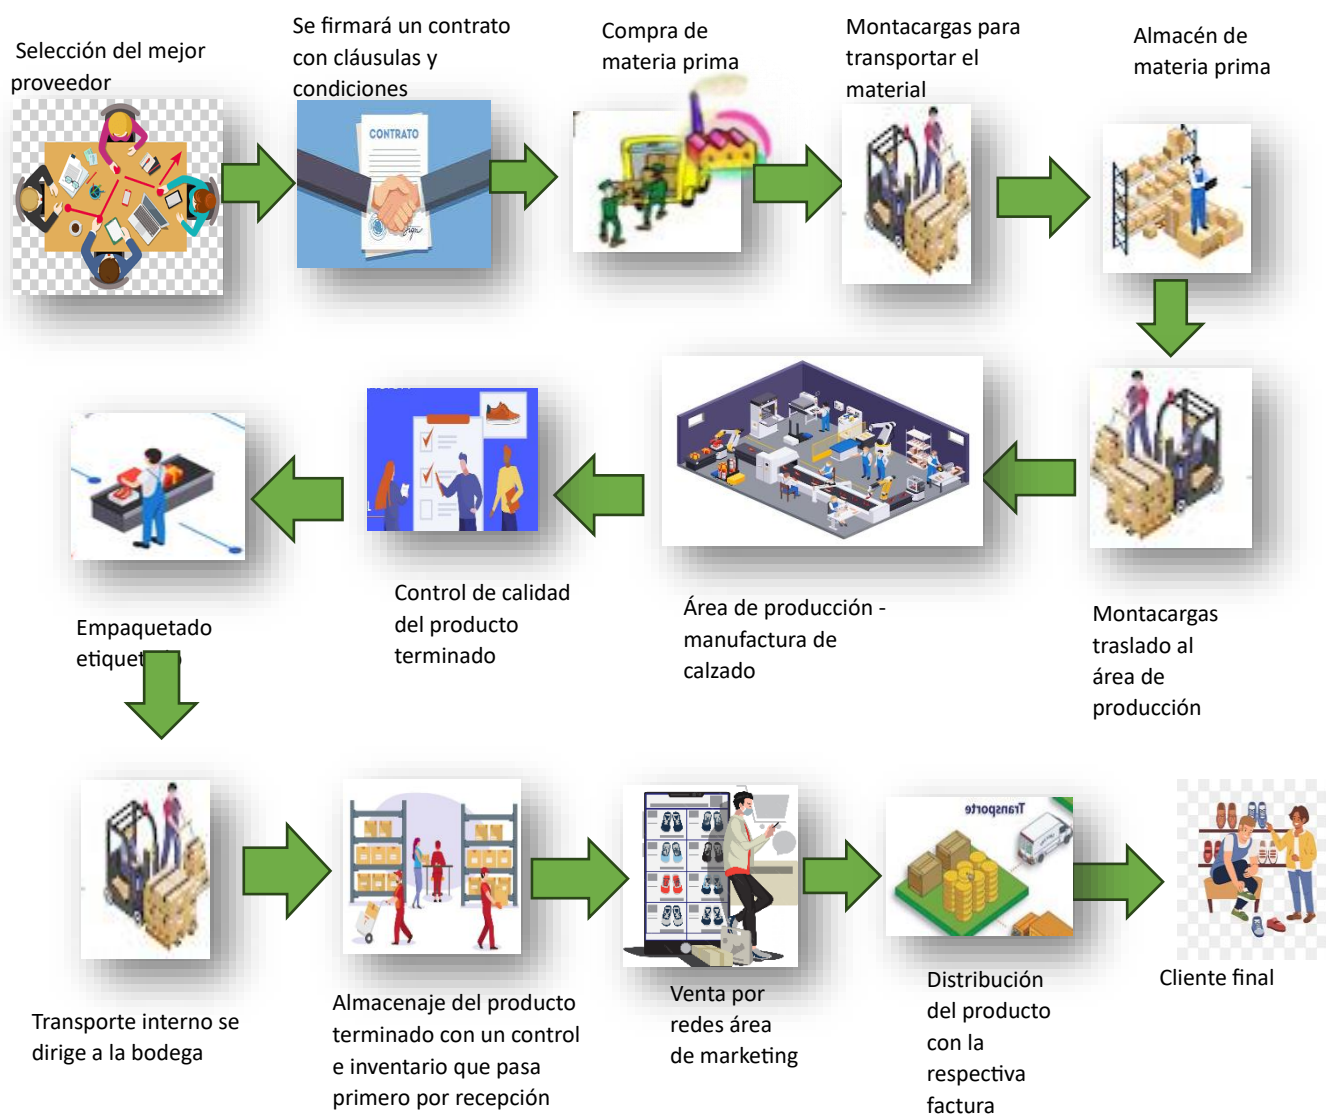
Selección del mejor proveedor

Se firmará un contrato con cláusulas y condiciones

CONTRATO

Compra de materia prima

Montacargas para transportar el material

Almacén de materia prima

Montacargas traslado al área de producción

Área de producción - manufactura de calzado

Control de calidad del producto terminado

Empaquetado etiquet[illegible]

Transporte interno se dirige a la bodega

Almacenaje del producto terminado con un control e inventario que pasa primero por recepción

Venta por redes área de marketing

Transporte

Distribución del producto con la respectiva factura

Cliente final